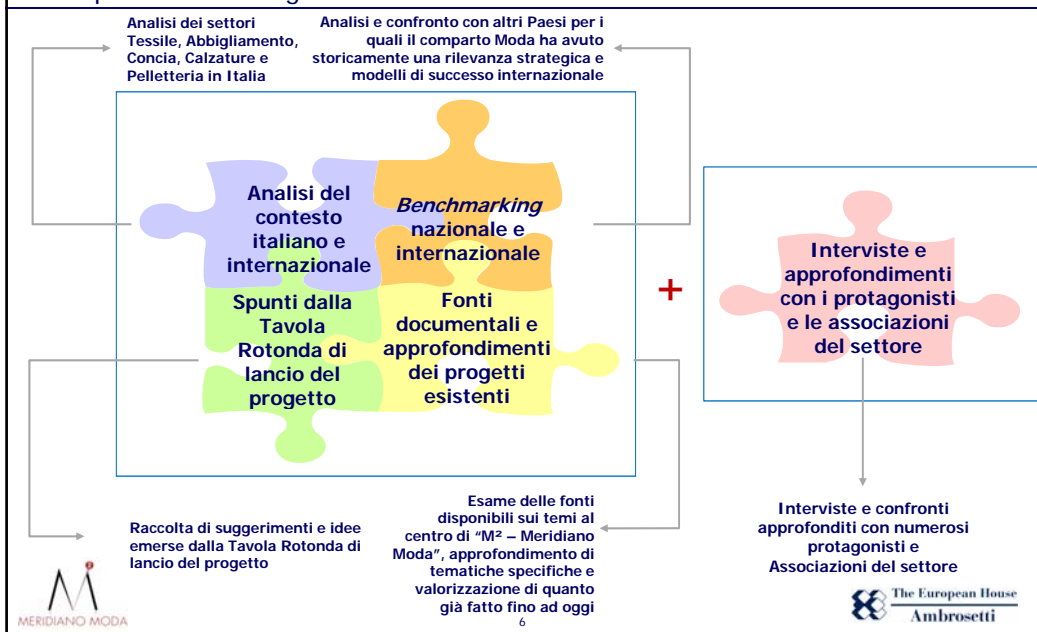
Analisi dei settori Tessile, Abbigliamento, Concia, Calzature e Pelletteria in Italia

Analisi e confronto con altri Paesi per i quali il comparto Moda ha avuto storicamente una rilevanza strategica e modelli di successo internazionale

Analisi del contesto italiano e internazionale

*Benchmarking* nazionale e internazionale

Spunti dalla Tavola Rotonda di lancio del progetto

Fonti documentali e approfondimenti dei progetti esistenti

+

Interviste e approfondimenti con i protagonisti e le associazioni del settore

Raccolta di suggerimenti e idee emerse dalla Tavola Rotonda di lancio del progetto

Esame delle fonti disponibili sui temi al centro di "M² – Meridiano Moda", approfondimento di tematiche specifiche e valorizzazione di quanto già fatto fino ad oggi

Interviste e confronti approfonditi con numerosi protagonisti e Associazioni del settore

MERIDIANO MODA

6

The European House Ambrosetti